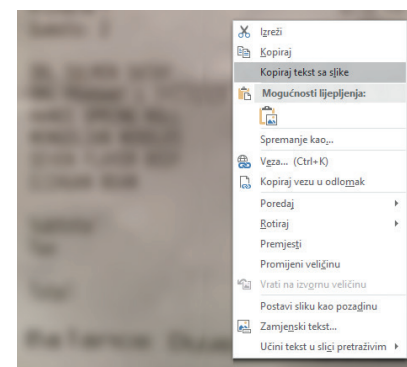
Izreži
Kopiraj
Kopiraj tekst sa slike
Mogućnosti lijepljenja:
Spremanje kao...
Veza... (Ctrl+K)
Kopiraj vezu u odlomak
Poredaj
Rotiraj
Premjesti
Promijeni veličinu
Vrati na izvornu veličinu
Postavi sliku kao pozadinu
Zamjenski tekst...
Učini tekst u slici pretraživim